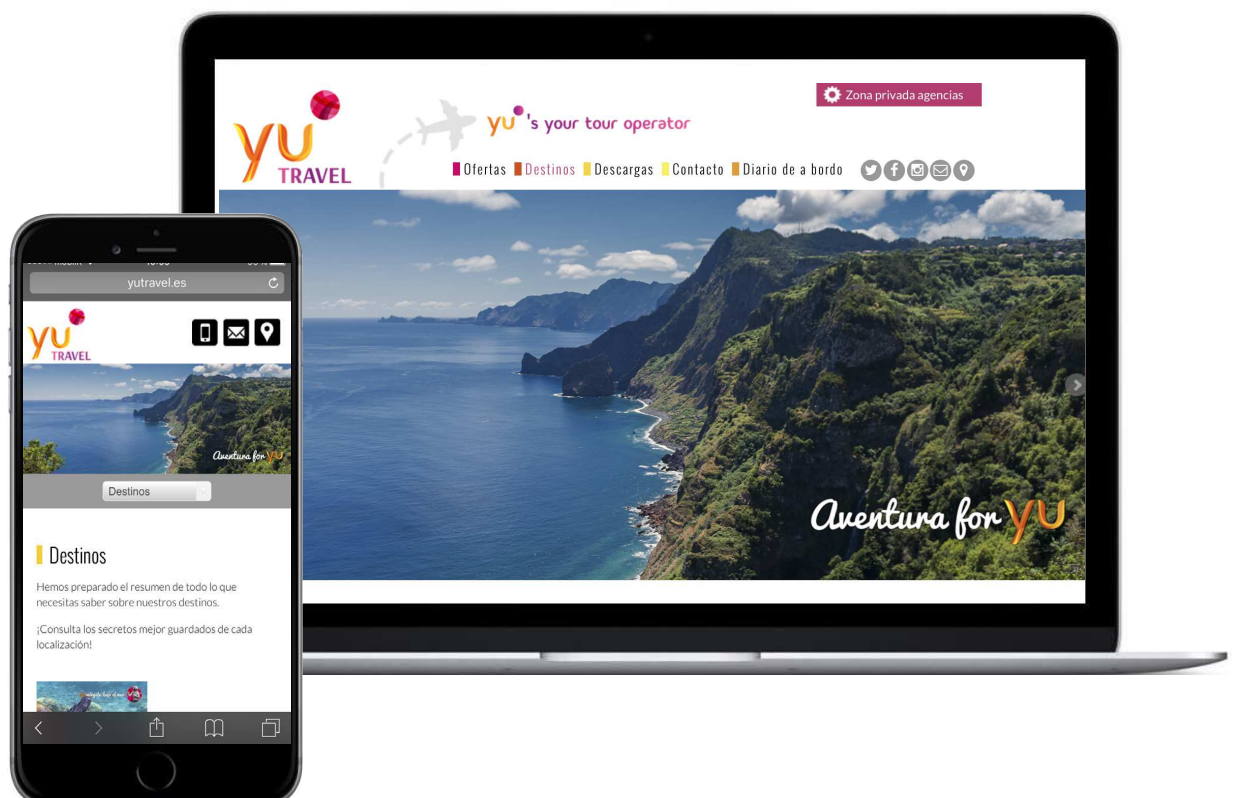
Zona privada agencias

YU TRAVEL

yu 's your tour operator

Ofertas Destinos Descargas Contacto Diario de a bordo

Aventura for YU

yutravel.es

YU TRAVEL

Aventura for YU

Destinos

Destinos

Hemos preparado el resumen de todo lo que necesitas saber sobre nuestros destinos.

¡Consulta los secretos mejor guardados de cada localización!